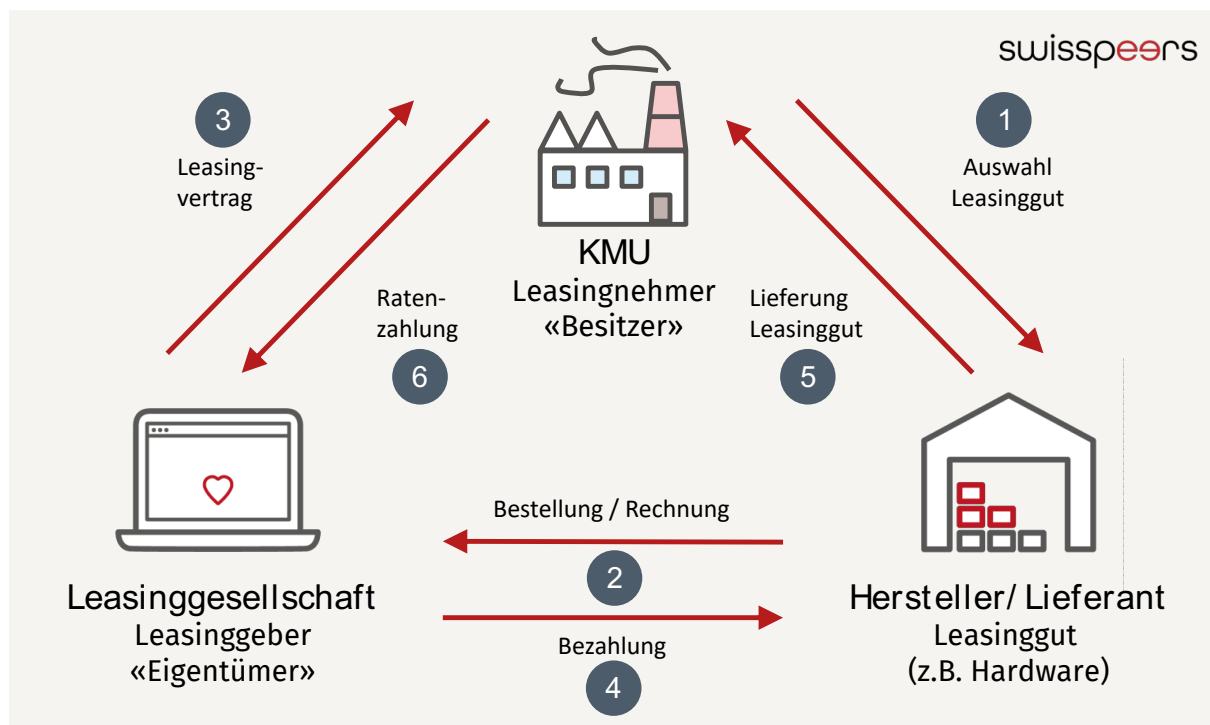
swisspeers

3

Leasingvertrag

KMU
Leasingnehmer
«Besitzer»

1

Auswahl Leasinggut

Ratenzahlung

6

Lieferung Leasinggut

5

Leasinggesellschaft
Leasinggeber
«Eigentümer»

Bestellung / Rechnung

2

Bezahlung

4

Hersteller/ Lieferant
Leasinggut
(z.B. Hardware)